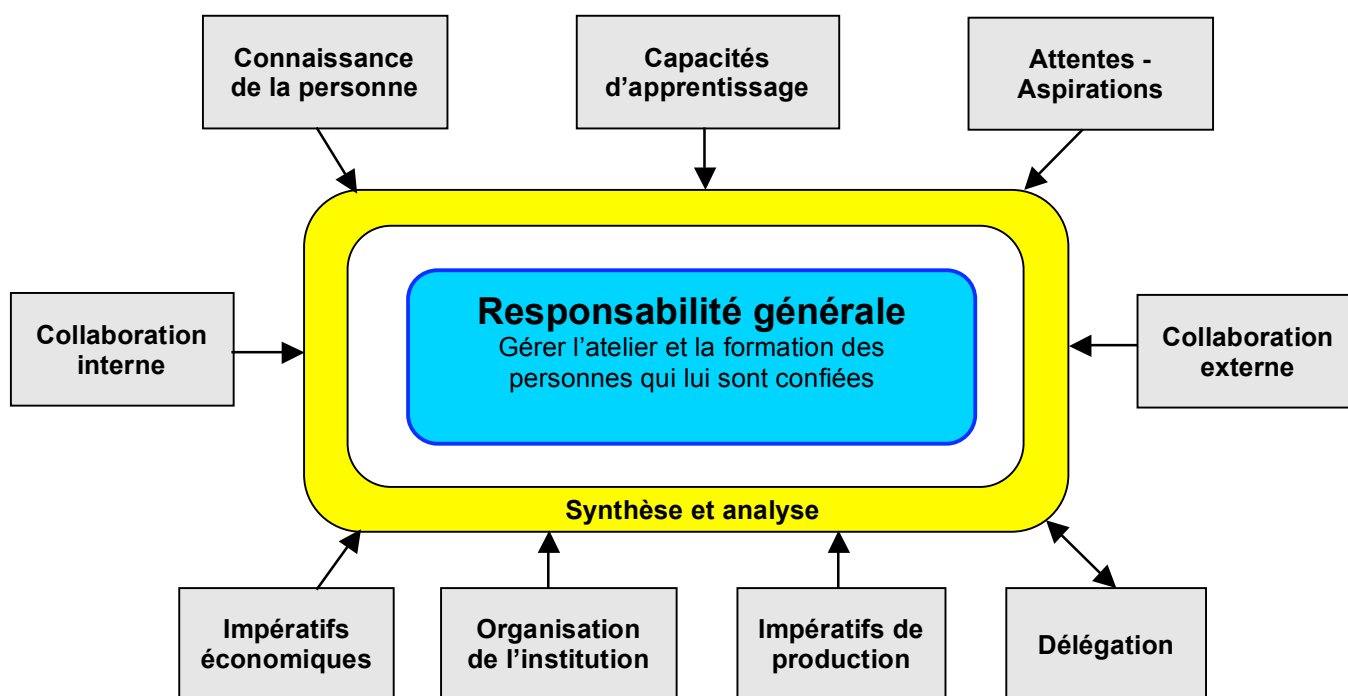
Connaissance de la personne

Capacités d’apprentissage

Attentes - Aspirations

Collaboration interne

Responsabilité générale
Gérer l’atelier et la formation des personnes qui lui sont confiées

Collaboration externe

Synthèse et analyse

Impératifs économiques

Organisation de l’institution

Impératifs de production

Délégation